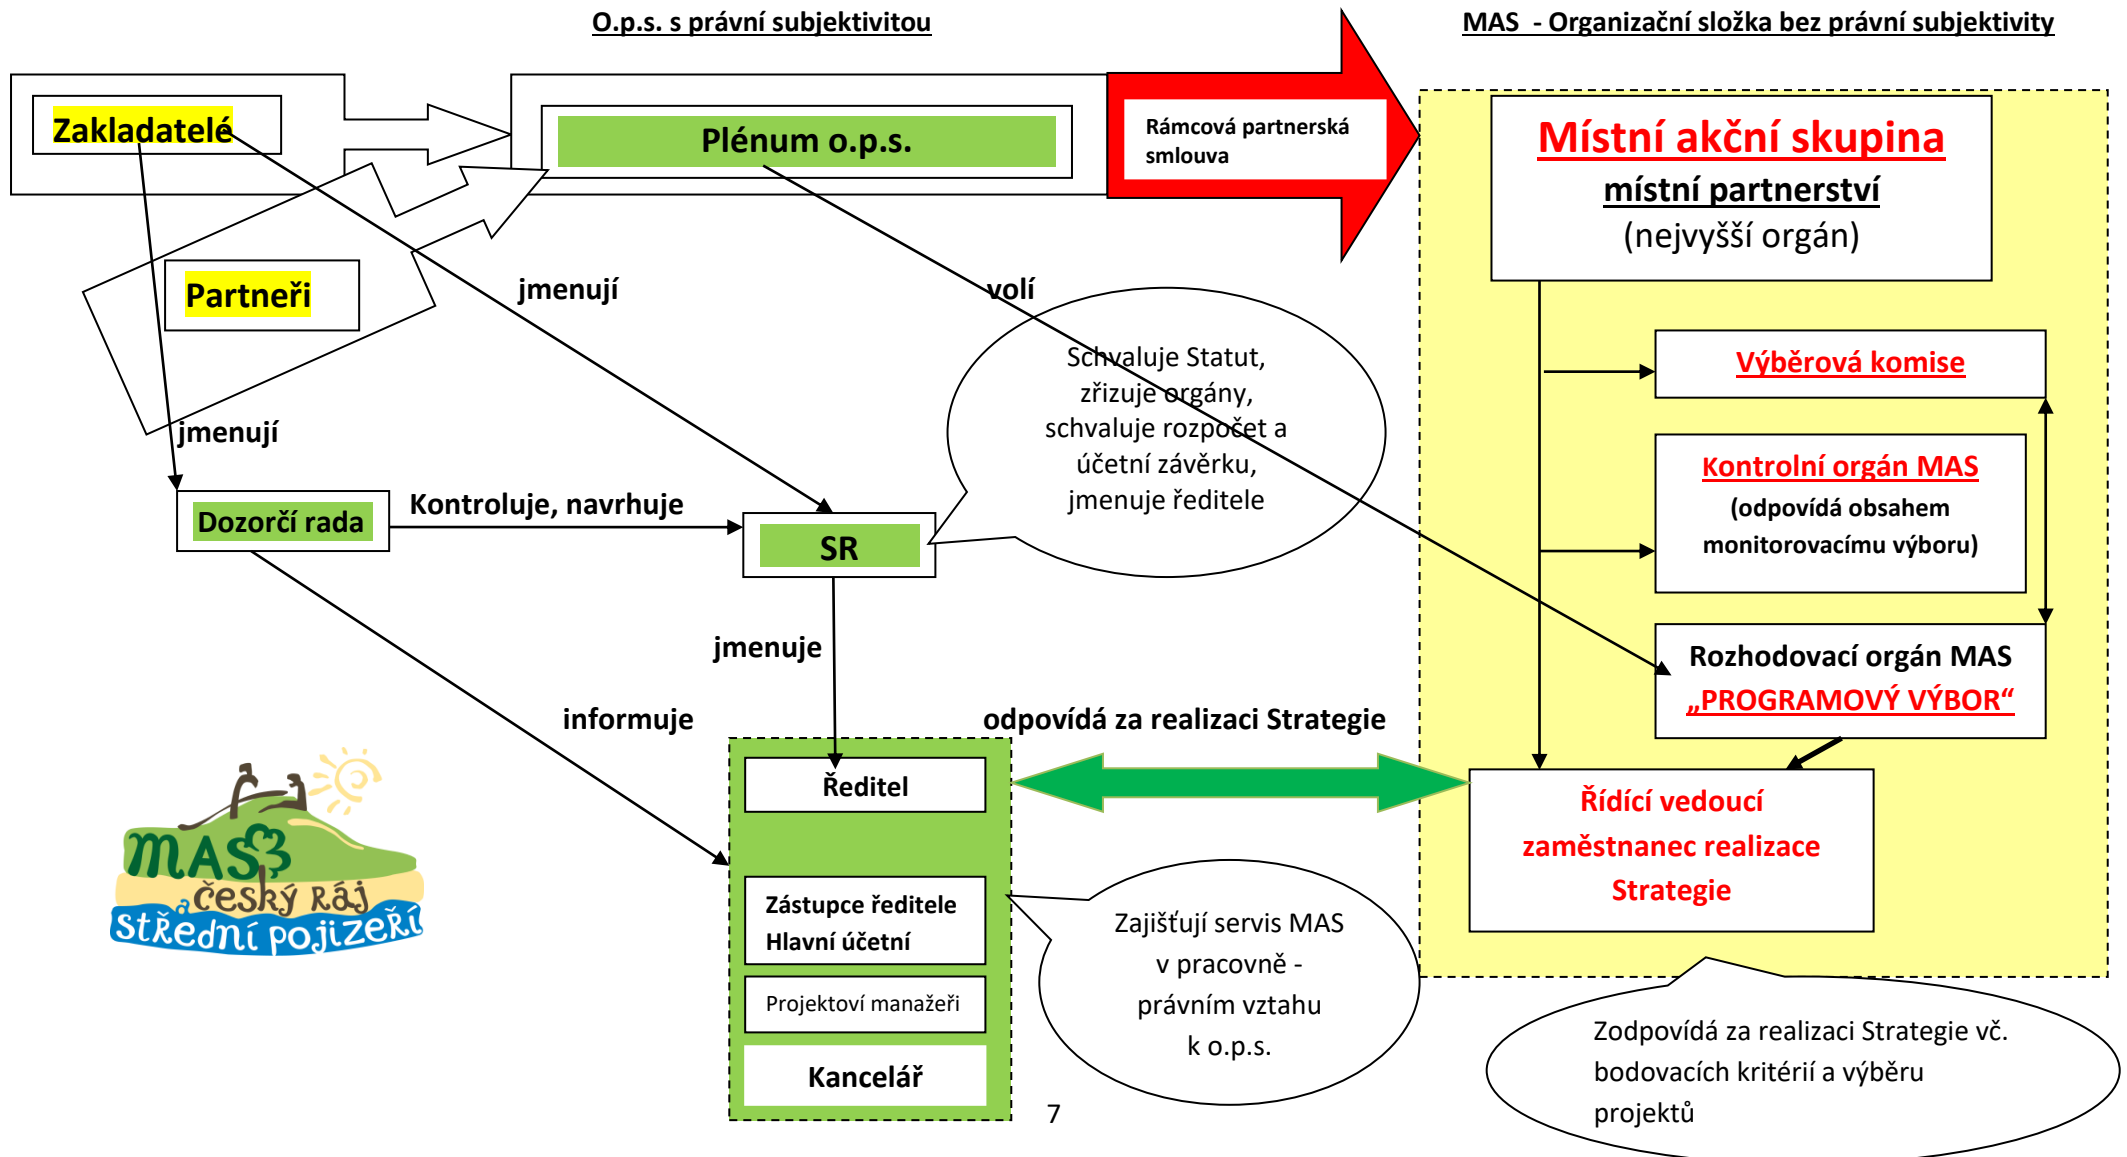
O.p.s. s právní subjektivitou

MAS - Organizační složka bez právní subjektivity

Zakladatelé

Plénum o.p.s.

Rámcová partnerská smlouva

Místní akční skupina
místní partnerství
(nejvyšší orgán)

Partneři

jmenují

volí

Schvaluje Statut, zřizuje orgány, schvaluje rozpočet a účetní závěrku, jmenuje ředitele

Výběrová komise

jmenují

Kontrolní orgán MAS
(odpovídá obsahem monitorovacímu výboru)

Dozorčí rada

Kontroluje, navrhuje

SR

jmenuje

Rozhodovací orgán MAS
„PROGRAMOVÝ VÝBOR“

informuje

odpovídá za realizaci Strategie

Ředitel

Řídící vedoucí zaměstnanec realizace Strategie

MAS český ráj a střední pojizeří

Zástupce ředitele
Hlavní účetní

Zajišťují servis MAS v pracovně - právním vztahu k o.p.s.

Projektoví manažeři

Kancelář

7

Zodpovídá za realizaci Strategie vč. bodovacích kritérií a výběru projektů